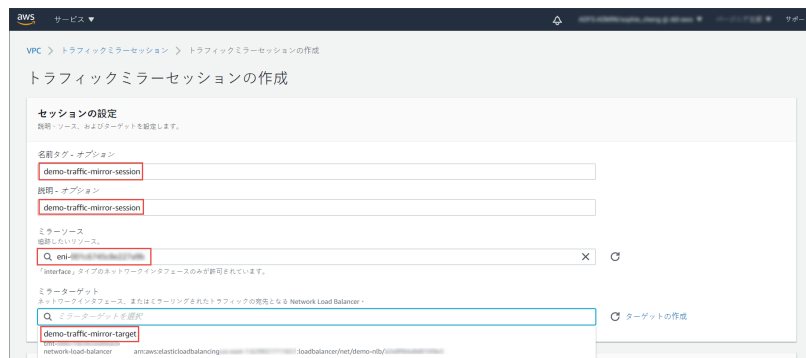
aws サービス ▼

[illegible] ▼ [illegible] ▼ サポ

VPC > トラフィックミラーセッション > トラフィックミラーセッションの作成

トラフィックミラーセッションの作成

セッションの設定
説明・ソース、およびターゲットを設定します。

名前タグ - オプション
demo-traffic-mirror-session

説明 - オプション
demo-traffic-mirror-session

ミラーソース
追跡したいリソース。
eni-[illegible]
「interface」タイプのネットワークインタフェースのみが許可されています。

ミラーターゲット
ネットワークインタフェース、またはミラーリングされたトラフィックの宛先となる Network Load Balancer・
ミラーターゲットを選択
ターゲットの作成
demo-traffic-mirror-target
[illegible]
network-load-balancer arn:aws:elasticloadbalancing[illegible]:loadbalancer/net/demo-nlb/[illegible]